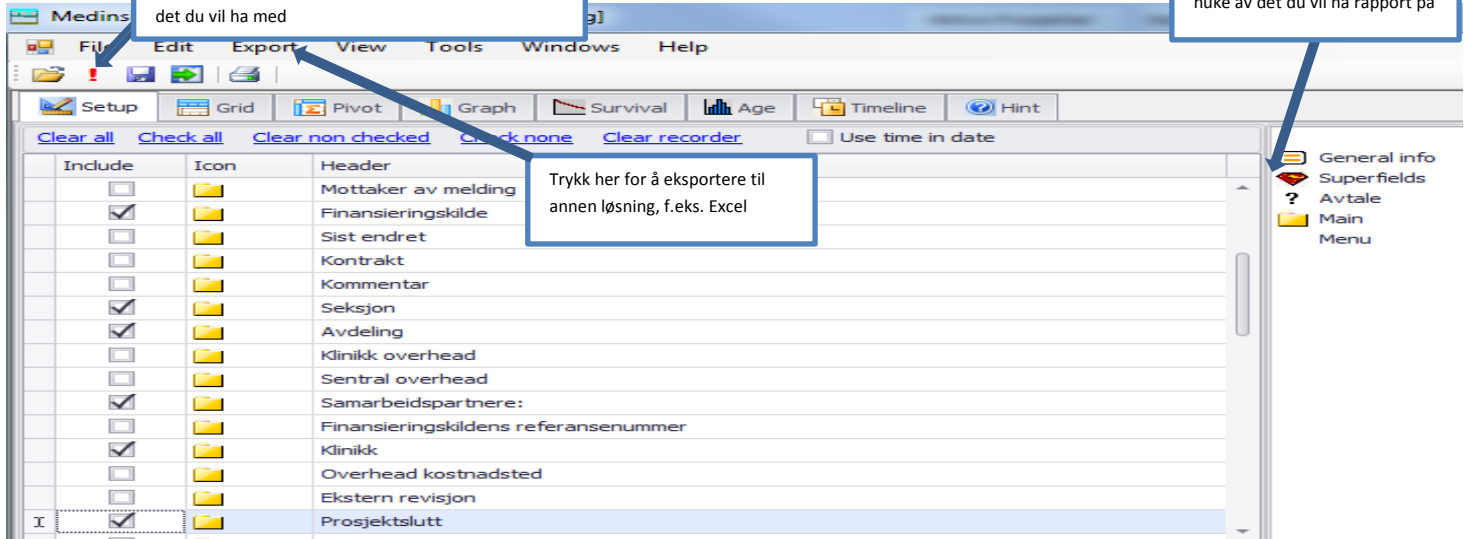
Medins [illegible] g]

det du vil ha med

huke av det du vil ha rapport på

File Edit Export View Tools Windows Help

Setup Grid Pivot Graph Survival Age Timeline Hint

Clear all Check all Clear non checked Check none Clear recorder Use time in date

Trykk her for å eksportere til annen løsning, f.eks. Excel

| | Include | Icon | Header |
|---|---|---|---|
| | ☐ | | Mottaker av melding |
| | ☑ | | Finansieringskilde |
| | ☐ | | Sist endret |
| | ☐ | | Kontrakt |
| | ☐ | | Kommentar |
| | ☑ | | Seksjon |
| | ☑ | | Avdeling |
| | ☐ | | Klinikk overhead |
| | ☐ | | Sentral overhead |
| | ☑ | | Samarbeidspartnere: |
| | ☐ | | Finansieringskildens referansenummer |
| | ☑ | | Klinikk |
| | ☐ | | Overhead kostnadsted |
| | ☐ | | Ekstern revisjon |
| I | ☑ | | Prosjektslutt |

General info
Superfields
? Avtale
Main
Menu